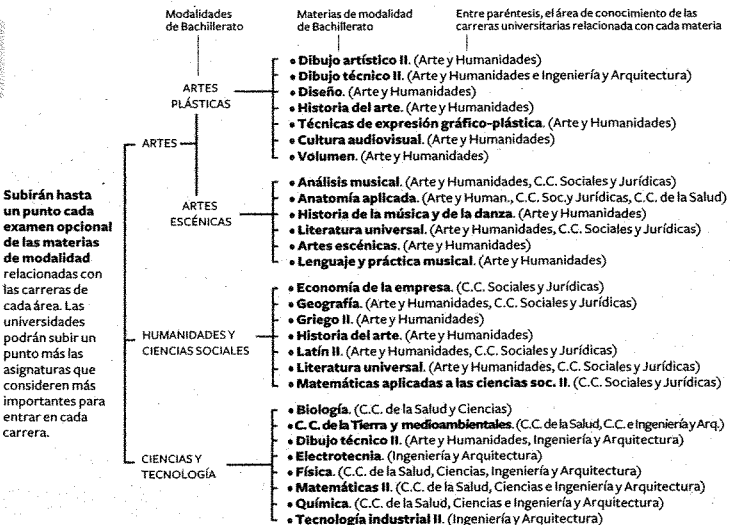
Modalidades de Bachillerato

Materias de modalidad de Bachillerato

Entre paréntesis, el área de conocimiento de las carreras universitarias relacionada con cada materia

Subirán hasta un punto cada examen opcional de las materias de modalidad relacionadas con las carreras de cada área. Las universidades podrán subir un punto más las asignaturas que consideren más importantes para entrar en cada carrera.

ARTES

ARTES PLÁSTICAS

• **Dibujo artístico II**. (Arte y Humanidades)
• **Dibujo técnico II**. (Arte y Humanidades e Ingeniería y Arquitectura)
• **Diseño**. (Arte y Humanidades)
• **Historia del arte**. (Arte y Humanidades)
• **Técnicas de expresión gráfico-plástica**. (Arte y Humanidades)
• **Cultura audiovisual**. (Arte y Humanidades)
• **Volumen**. (Arte y Humanidades)

ARTES ESCÉNICAS

• **Análisis musical**. (Arte y Humanidades, C.C. Sociales y Jurídicas)
• **Anatomía aplicada**. (Arte y Human., C.C. Soc.y Jurídicas, C.C. de la Salud)
• **Historia de la música y de la danza**. (Arte y Humanidades)
• **Literatura universal**. (Arte y Humanidades, C.C. Sociales y Jurídicas)
• **Artes escénicas**. (Arte y Humanidades)
• **Lenguaje y práctica musical**. (Arte y Humanidades)

HUMANIDADES Y CIENCIAS SOCIALES

• **Economía de la empresa**. (C.C. Sociales y Jurídicas)
• **Geografía**. (Arte y Humanidades, C.C. Sociales y Jurídicas)
• **Griego II**. (Arte y Humanidades)
• **Historia del arte**. (Arte y Humanidades)
• **Latín II**. (Arte y Humanidades, C.C. Sociales y Jurídicas)
• **Literatura universal**. (Arte y Humanidades, C.C. Sociales y Jurídicas)
• **Matemáticas aplicadas a las ciencias soc. II**. (C.C. Sociales y Jurídicas)

CIENCIAS Y TECNOLOGÍA

• **Biología**. (C.C. de la Salud y Ciencias)
• **C.C. de la Tierra y medioambientales**. (C.C. de la Salud, C.C. e Ingeniería y Arq.)
• **Dibujo técnico II**. (Arte y Humanidades, Ingeniería y Arquitectura)
• **Electrotecnia**. (Ingeniería y Arquitectura)
• **Física**. (C.C. de la Salud, Ciencias, Ingeniería y Arquitectura)
• **Matemáticas II**. (C.C. de la Salud, Ciencias e Ingeniería y Arquitectura)
• **Química**. (C.C. de la Salud, Ciencias e Ingeniería y Arquitectura)
• **Tecnología industrial II**. (Ingeniería y Arquitectura)